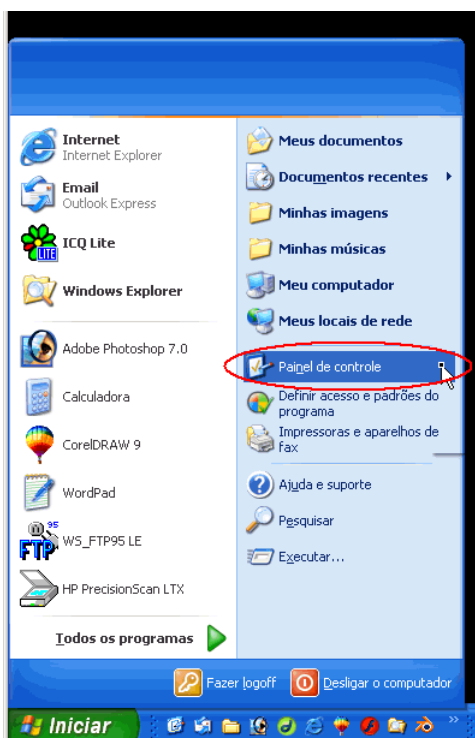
Internet
Internet Explorer

Email
Outlook Express

ICQ Lite

LITE

Windows Explorer

Adobe Photoshop 7.0

Calculadora

CorelDRAW 9

WordPad

95
FTP
WS_FTP95 LE

HP PrecisionScan LTX

Todos os programas

Meus documentos

Documentos recentes

Minhas imagens

Minhas músicas

Meu computador

Meus locais de rede

Painel de controle

Definir acesso e padrões do programa

Impressoras e aparelhos de fax

Ajuda e suporte

Pesquisar

Executar...

Fazer logoff

Desligar o computador

Iniciar